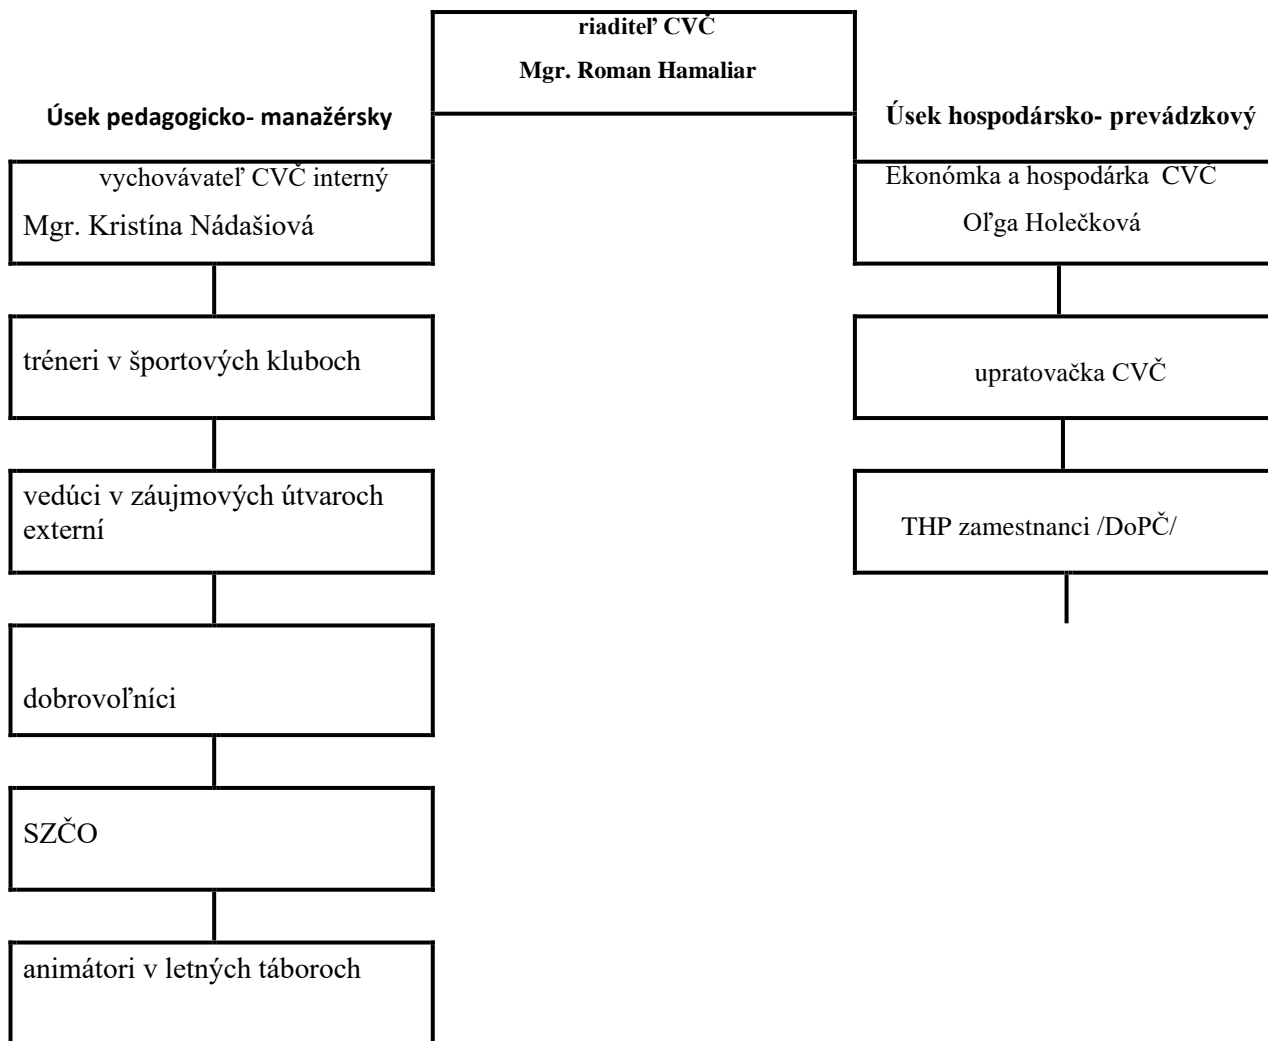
riaditeľ CVČ

Mgr. Roman Hamaliar

Úsek pedagogicko- manažérsky

vychovávateľ CVČ interný

Mgr. Kristína Nádašiová

tréneri v športových kluboch

vedúci v záujmových útvaroch externí

dobrovoľníci

SZČO

animátori v letných táboroch

Úsek hospodársko- prevádzkový

Ekonómka a hospodárka CVČ

Oľga Holečková

upratovačka CVČ

THP zamestnanci /DoPČ/